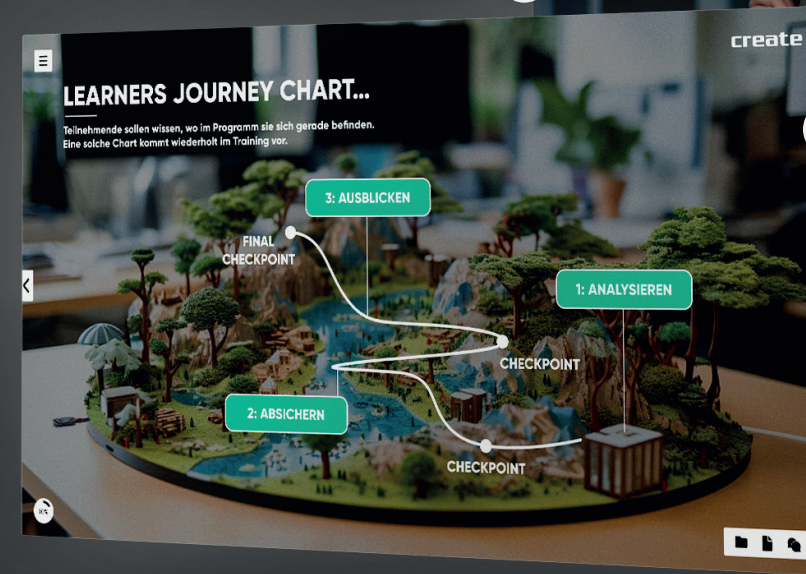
create

LEARNERS JOURNEY CHART...

Teilnehmende sollen wissen, wo im Programm sie sich gerade befinden. Eine solche Chart kommt wiederholt im Training vor.

3: AUSBLICKEN

FINAL CHECKPOINT

1: ANALYSIEREN

CHECKPOINT

2: ABSICHERN

CHECKPOINT